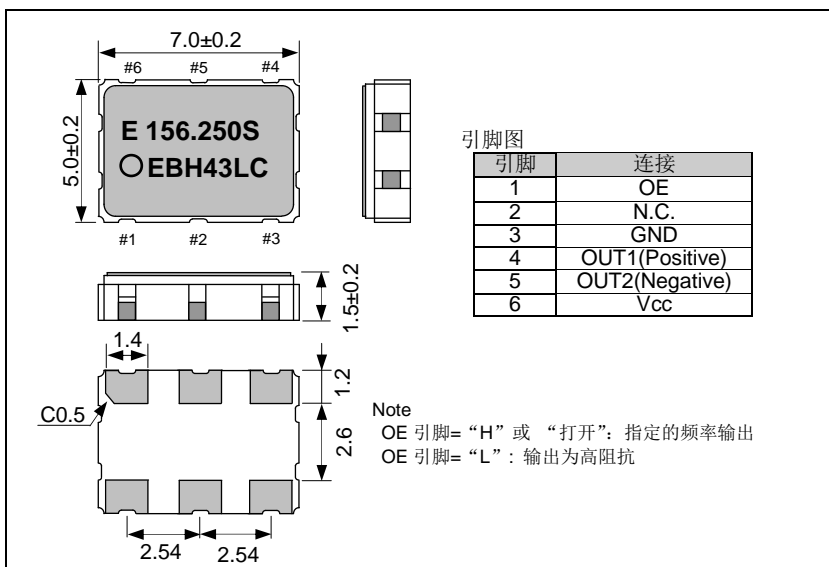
7.0±0.2

#6 #5 #4

5.0±0.2

E 156.250S
EBH43LC

#1 #2 #3

1.5±0.2

引脚图

| 引脚 | 连接 |
|---|---|
| 1 | OE |
| 2 | N.C. |
| 3 | GND |
| 4 | OUT1(Positive) |
| 5 | OUT2(Negative) |
| 6 | Vcc |

1.4

1.2

C0.5

2.6

Note
OE 引脚="H"或 "打开"：指定的频率输出
OE 引脚="L"：输出为高阻抗

2.54 2.54